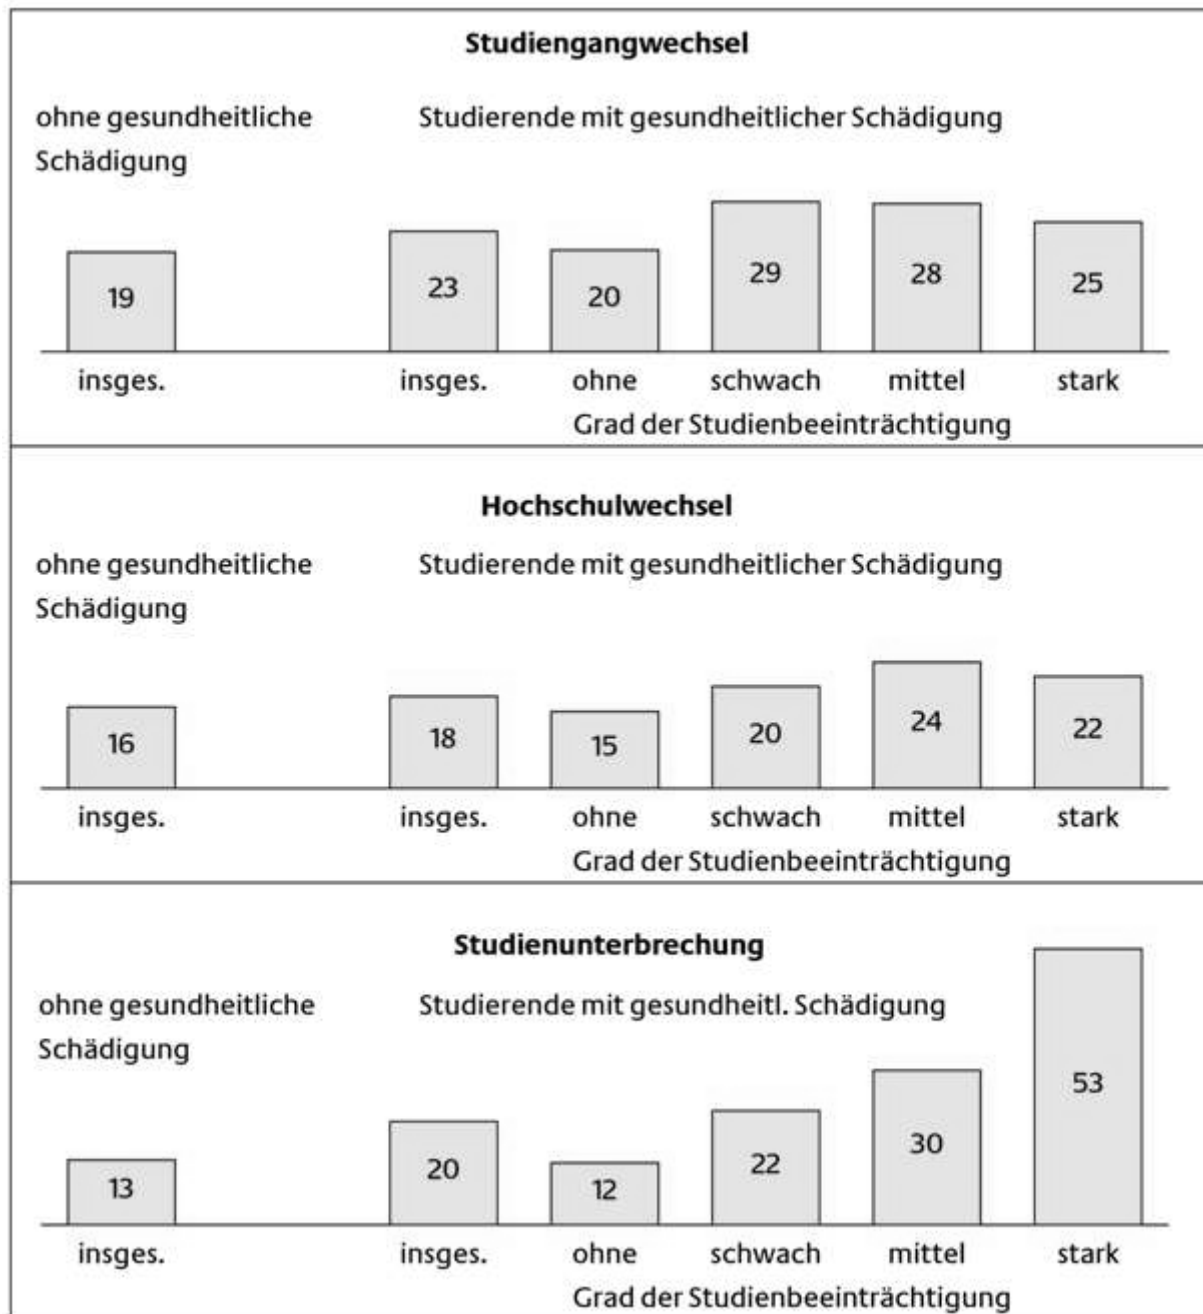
Studiengangwechsel

ohne gesundheitliche Schädigung

Studierende mit gesundheitlicher Schädigung

19

23

20

29

28

25

insges.

insges.

ohne

schwach

mittel

stark

Grad der Studienbeeinträchtigung

Hochschulwechsel

ohne gesundheitliche Schädigung

Studierende mit gesundheitlicher Schädigung

16

18

15

20

24

22

insges.

insges.

ohne

schwach

mittel

stark

Grad der Studienbeeinträchtigung

Studienunterbrechung

ohne gesundheitliche Schädigung

Studierende mit gesundheitl. Schädigung

13

20

12

22

30

53

insges.

insges.

ohne

schwach

mittel

stark

Grad der Studienbeeinträchtigung